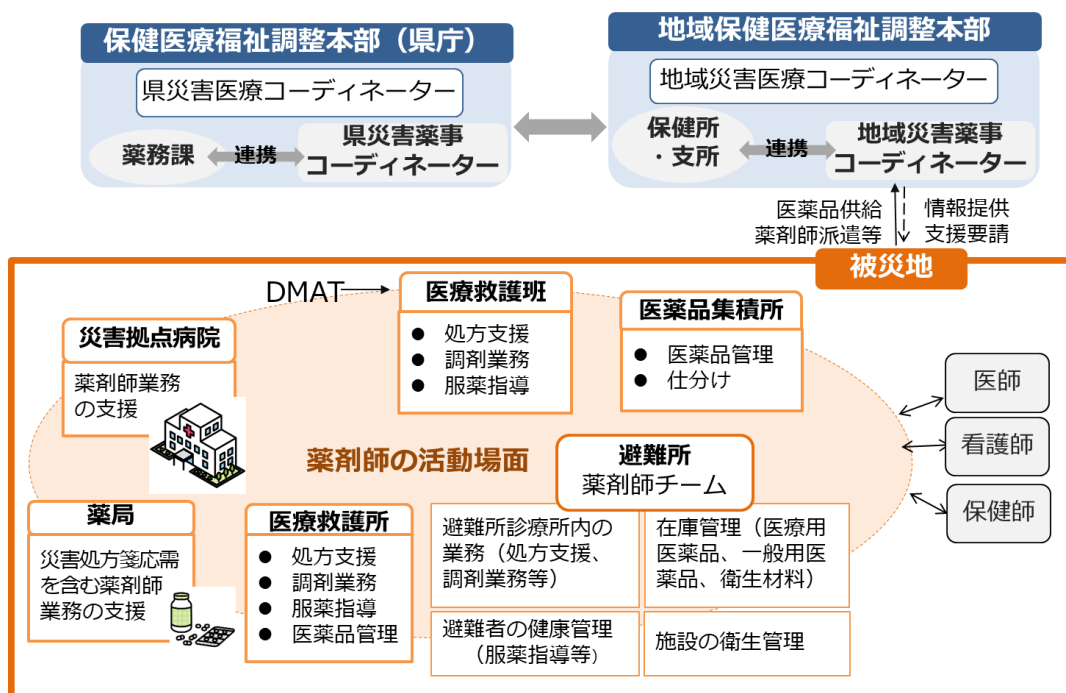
保健医療福祉調整本部（県庁）

県災害医療コーディネーター

薬務課　連携　県災害薬事コーディネーター

地域保健医療福祉調整本部

地域災害医療コーディネーター

保健所・支所　連携　地域災害薬事コーディネーター

医薬品供給
薬剤師派遣等

情報提供
支援要請

被災地

DMAT

医療救護班
● 処方支援
● 調剤業務
● 服薬指導

医薬品集積所
● 医薬品管理
● 仕分け

災害拠点病院
薬剤師業務の支援

薬剤師の活動場面

避難所
薬剤師チーム

医師

看護師

保健師

薬局
災害処方箋応需を含む薬剤師業務の支援

医療救護所
● 処方支援
● 調剤業務
● 服薬指導
● 医薬品管理

避難所診療所内の業務（処方支援、調剤業務等）

在庫管理（医療用医薬品、一般用医薬品、衛生材料）

避難者の健康管理（服薬指導等）

施設の衛生管理